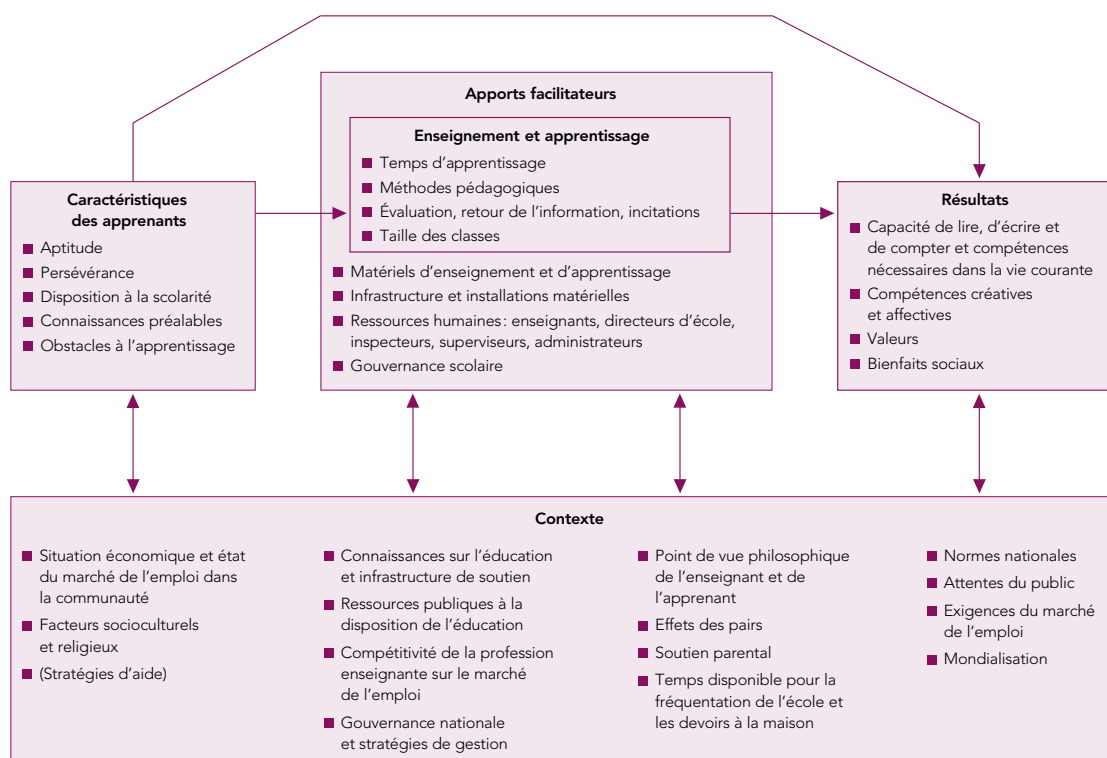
Apports facilitateurs

Enseignement et apprentissage

Temps d'apprentissage

Méthodes pédagogiques

Évaluation, retour de l'information, incitations

Taille des classes

Matériels d'enseignement et d'apprentissage

Infrastructure et installations matérielles

Ressources humaines : enseignants, directeurs d'école, inspecteurs, superviseurs, administrateurs

Gouvernance scolaire

Caractéristiques des apprenants

Aptitude

Persévérance

Disposition à la scolarité

Connaissances préalables

Obstacles à l'apprentissage

Résultats

Capacité de lire, d'écrire et de compter et compétences nécessaires dans la vie courante

Compétences créatives et affectives

Valeurs

Bienfaits sociaux

Contexte

Situation économique et état du marché de l'emploi dans la communauté

Facteurs socioculturels et religieux

(Stratégies d'aide)

Connaissances sur l'éducation et infrastructure de soutien

Ressources publiques à la disposition de l'éducation

Compétitivité de la profession enseignante sur le marché de l'emploi

Gouvernance nationale et stratégies de gestion

Point de vue philosophique de l'enseignant et de l'apprenant

Effets des pairs

Soutien parental

Temps disponible pour la fréquentation de l'école et les devoirs à la maison

Normes nationales

Attentes du public

Exigences du marché de l'emploi

Mondialisation